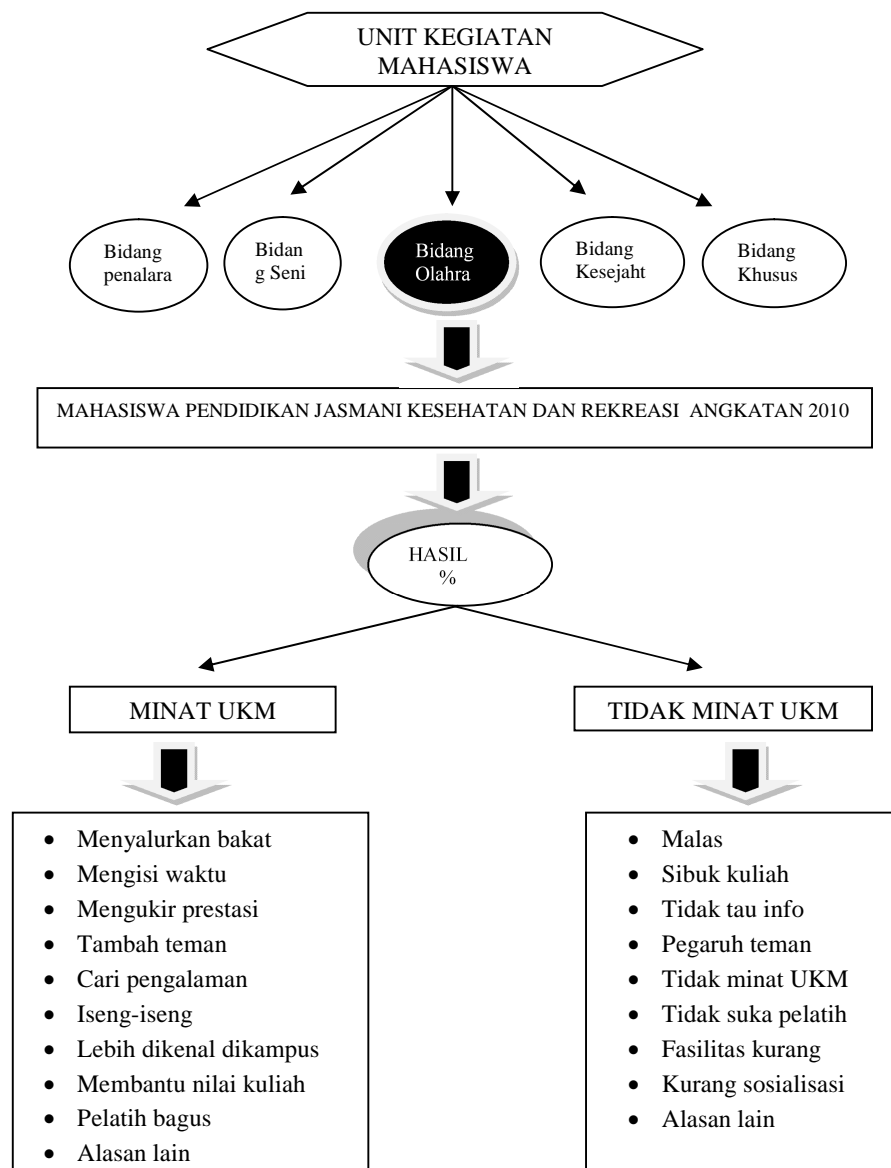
UNIT KEGIATAN MAHASISWA

Bidang penalara

Bidan g Seni

Bidang Olahra

Bidang Kesejaht

Bidang Khusus

MAHASISWA PENDIDIKAN JASMANI KESEHATAN DAN REKREASI ANGKATAN 2010

HASIL %

MINAT UKM

TIDAK MINAT UKM

- Menyalurkan bakat
- Mengisi waktu
- Mengukir prestasi
- Tambah teman
- Cari pengalaman
- Iseng-iseng
- Lebih dikenal dikampus
- Membantu nilai kuliah
- Pelatih bagus
- Alasan lain

- Malas
- Sibuk kuliah
- Tidak tau info
- Pegaruh teman
- Tidak minat UKM
- Tidak suka pelatih
- Fasilitas kurang
- Kurang sosialisasi
- Alasan lain